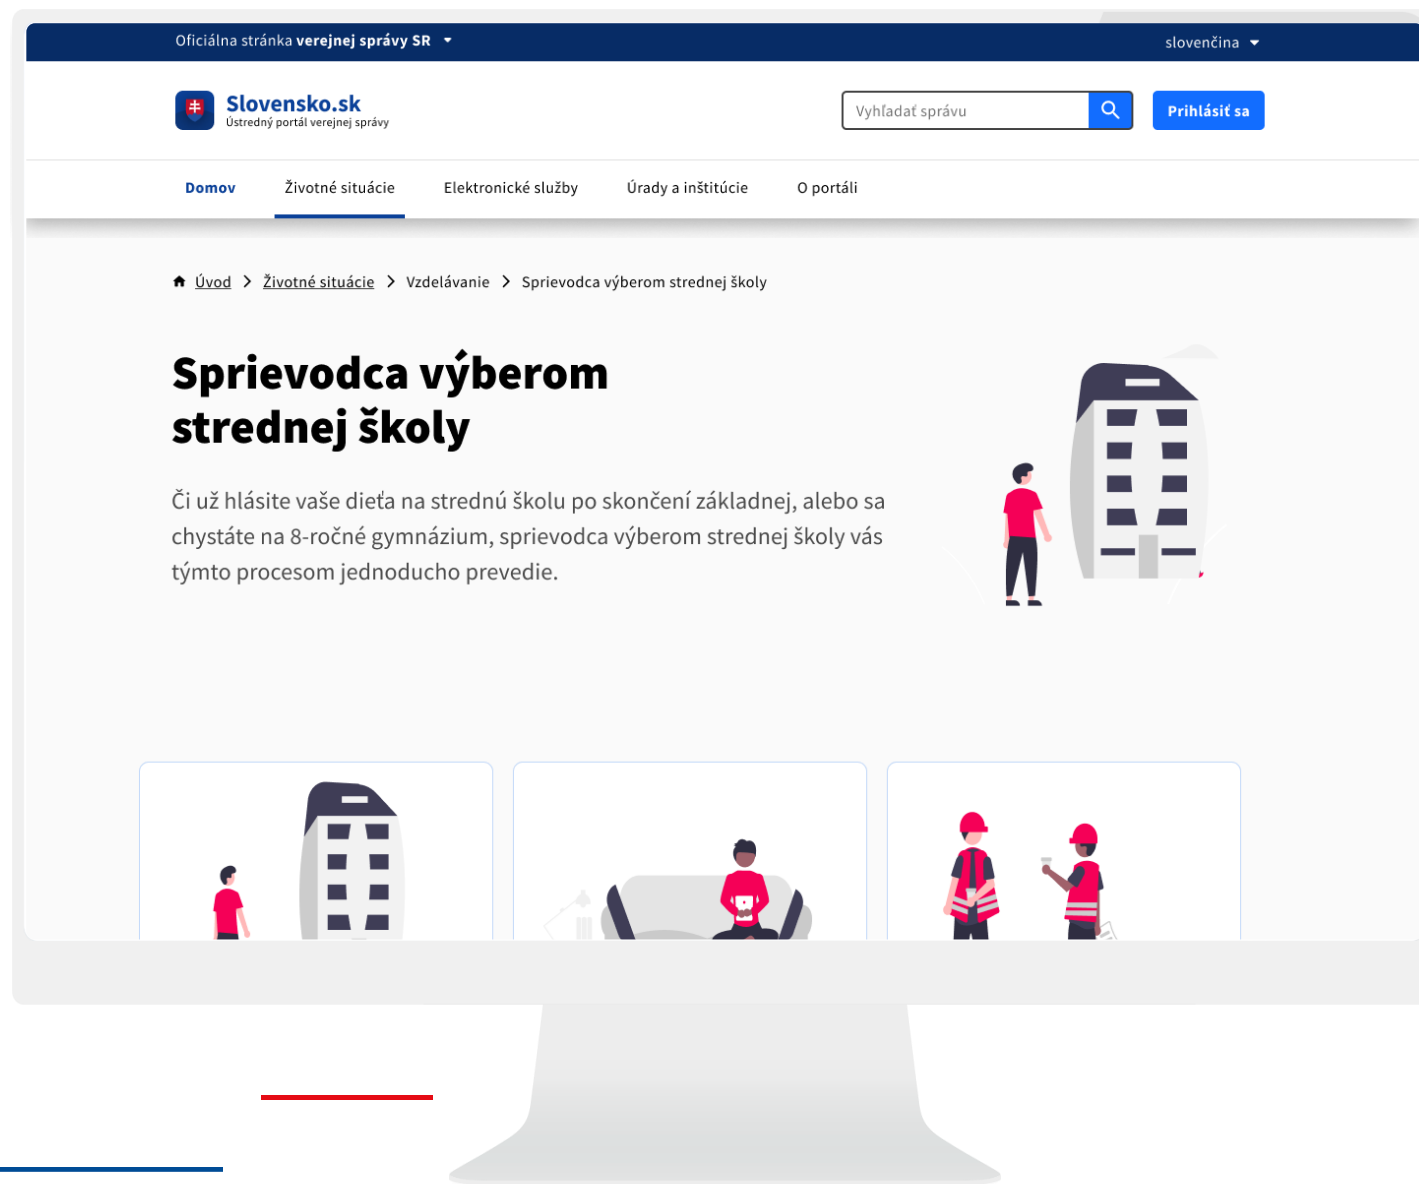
Oficiálna stránka verejnej správy SR

slovenčina

Slovensko.sk
Ústredný portál verejnej správy

Vyhľadať správu

Prihlásiť sa

Domov
Životné situácie
Elektronické služby
Úrady a inštitúcie
O portáli

Úvod > Životné situácie > Vzdelávanie > Sprievodca výberom strednej školy

Sprievodca výberom strednej školy

Či už hlásite vaše dieťa na strednú školu po skončení základnej, alebo sa chystáte na 8-ročné gymnázium, sprievodca výberom strednej školy vás týmto procesom jednoducho prevedie.